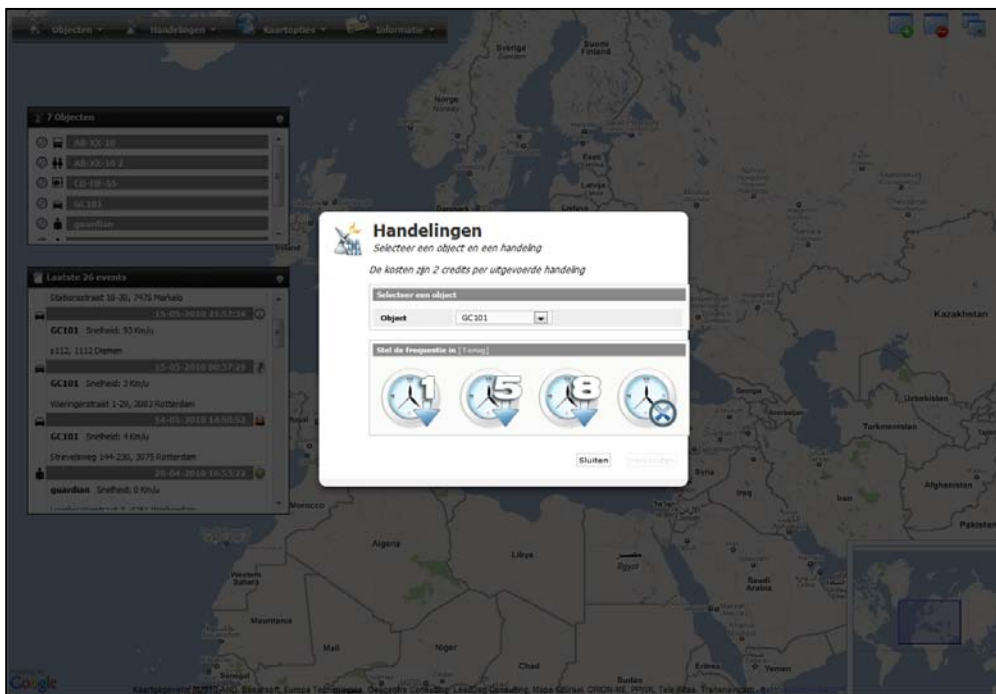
Objecten ▾ Handelingen ▾ Kaartopties ▾ Informatie ▾

7 Objecten

AB-XX-10

AB-XX-10 2

CD-FB-55

GC101

guardian

Laatste 26 events

Stationsstraat 18-30, 7475 Markelo

15-05-2010 21:52:36

GC101 Snelheid: 53 Km/u

s112, 1112 Diemen

15-05-2010 00:37:28

GC101 Snelheid: 3 Km/u

Wieringerstraat 1-29, 3082 Rotterdam

14-05-2010 14:50:53

GC101 Snelheid: 4 Km/u

Strevelsweg 144-230, 3075 Rotterdam

20-04-2010 16:53:23

guardian Snelheid: 0 Km/u

Handelingen

Selecteer een object en een handeling

De kosten zijn 2 credits per uitgevoerde handeling

Selecteer een object

Object GC101

Stel de frequentie in [Terug]

1

5

8

Sluiten Versturen

Sverige

Suomi Finland

Norge

Eesti

Latvija

Kazakhstan

Georgia

Uzbekistan

Turkmenistan

Syria

Iraq

Iran

Afghanistan

Pakistan

Morocco

Algeria

Libya

Egypt

Western Sahara

Mauritania

Mali

Niger

Chad

Sudan

Saudi Arabia

Eritrea

Yemen

Senegal

Google

Kaartgegevens ©2010 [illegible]